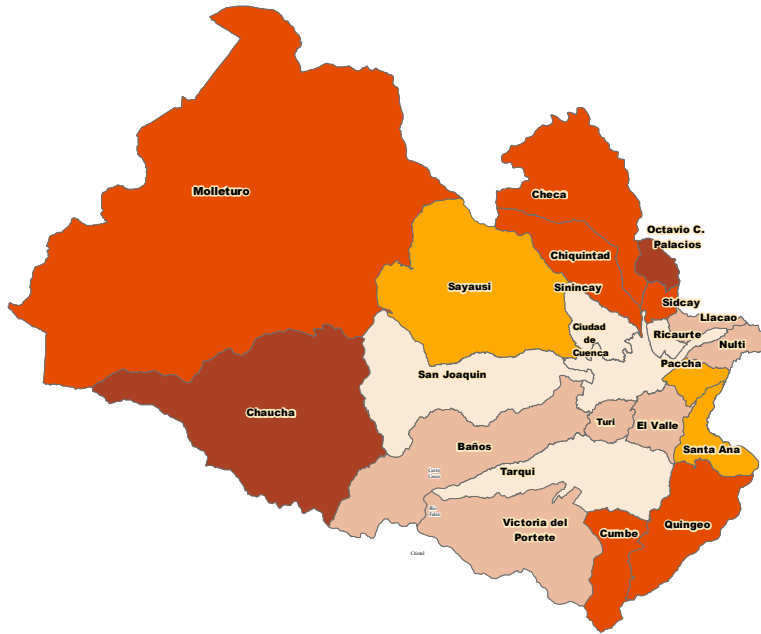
Molleturo

Checa

Octavio C. Palacios

Chiquintad

Sayausi

Sinincay

Sidcay

Llacao

Ciudad de Cuenca

Ricaurte

Nulti

San Joaquin

Paccha

Chaucha

Turi

El Valle

Baños

Santa Ana

Tarqui

Victoria del Portete

Cumbe

Quingeo